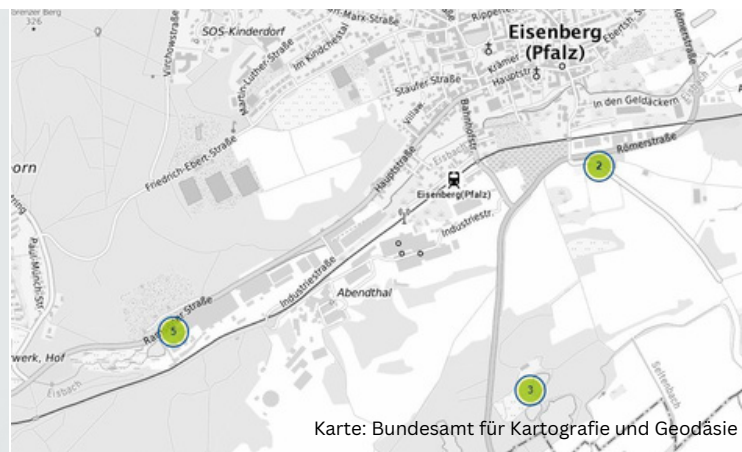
orenzer Berg
326

SOS-Kinderdorf

Virchowstraße

Martin-Luther-Straße

Im Kirchenthal

Marx-Straße

Rippener

Eisenberg
(Pfalz)

Krämer

Ebertsh

Römerstraße

Hauptstr

Stauferstraße

Villastr.

Bahnhofstr.

In den Geldäckern

Friedrich-Ebert-Straße

orn

Hauptstraße

Eisbach

Eisenberg (Pfalz)

Römerstraße

2

Industriestr.

Paul-Münch-Str.

Industriestraße

Abendthal

Ra Straße

5

werk, Hof

Eisbach

3

Seltenbach

Karte: Bundesamt für Kartografie und Geodäsie